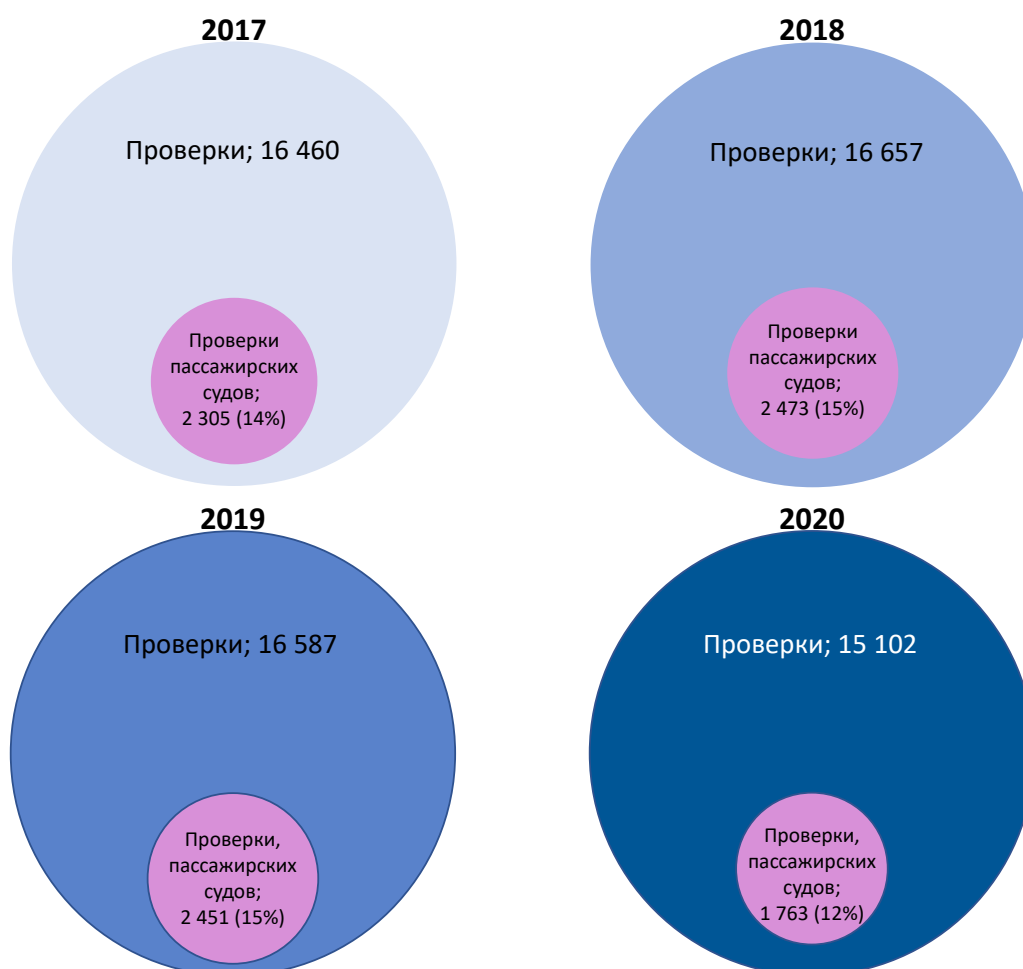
2017

Проверки; 16 460

Проверки пассажирских судов; 2 305 (14%)

2018

Проверки; 16 657

Проверки пассажирских судов; 2 473 (15%)

2019

Проверки; 16 587

Проверки, пассажирских судов; 2 451 (15%)

2020

Проверки; 15 102

Проверки, пассажирских судов; 1 763 (12%)